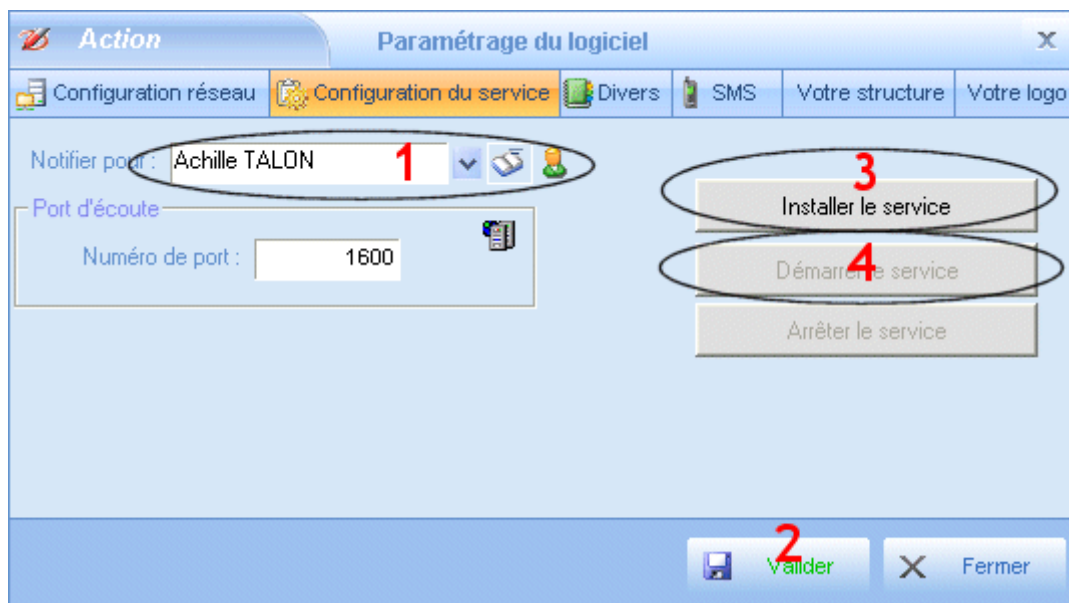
Action

Paramétrage du logiciel

X

Configuration réseau | Configuration du service | Divers | SMS | Votre structure | Votre logo

Notifier pour : Achille TALON

1

Port d'écoute

Numéro de port : 1600

3

Installer le service

4

Démarrer le service

Arrêter le service

2

Valider

Fermer